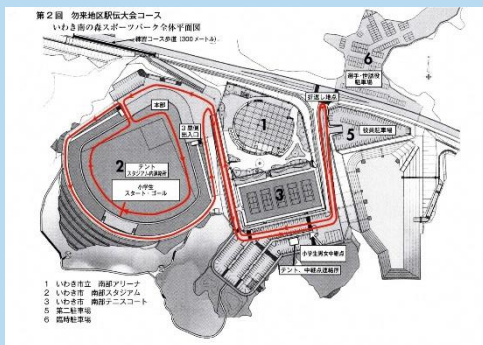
第２回　勿来地区駅伝大会コース
いわき南の森スポーツパーク全体平面図

練習コース折返（300メートル）

6
選手・役員用駐車場

本部

3 整理部入口

2
テント
スタジアム内通路

小学生
スタート・ゴール

1

折返し地点

5
臨時駐車場

3

小学生男女中継所

テント、中継・連絡所

1　いわき市立　南部アリーナ
2　いわき市　南部スタジアム
3　いわき市　南部テニスコート
5　第二駐車場
6　臨時駐車場